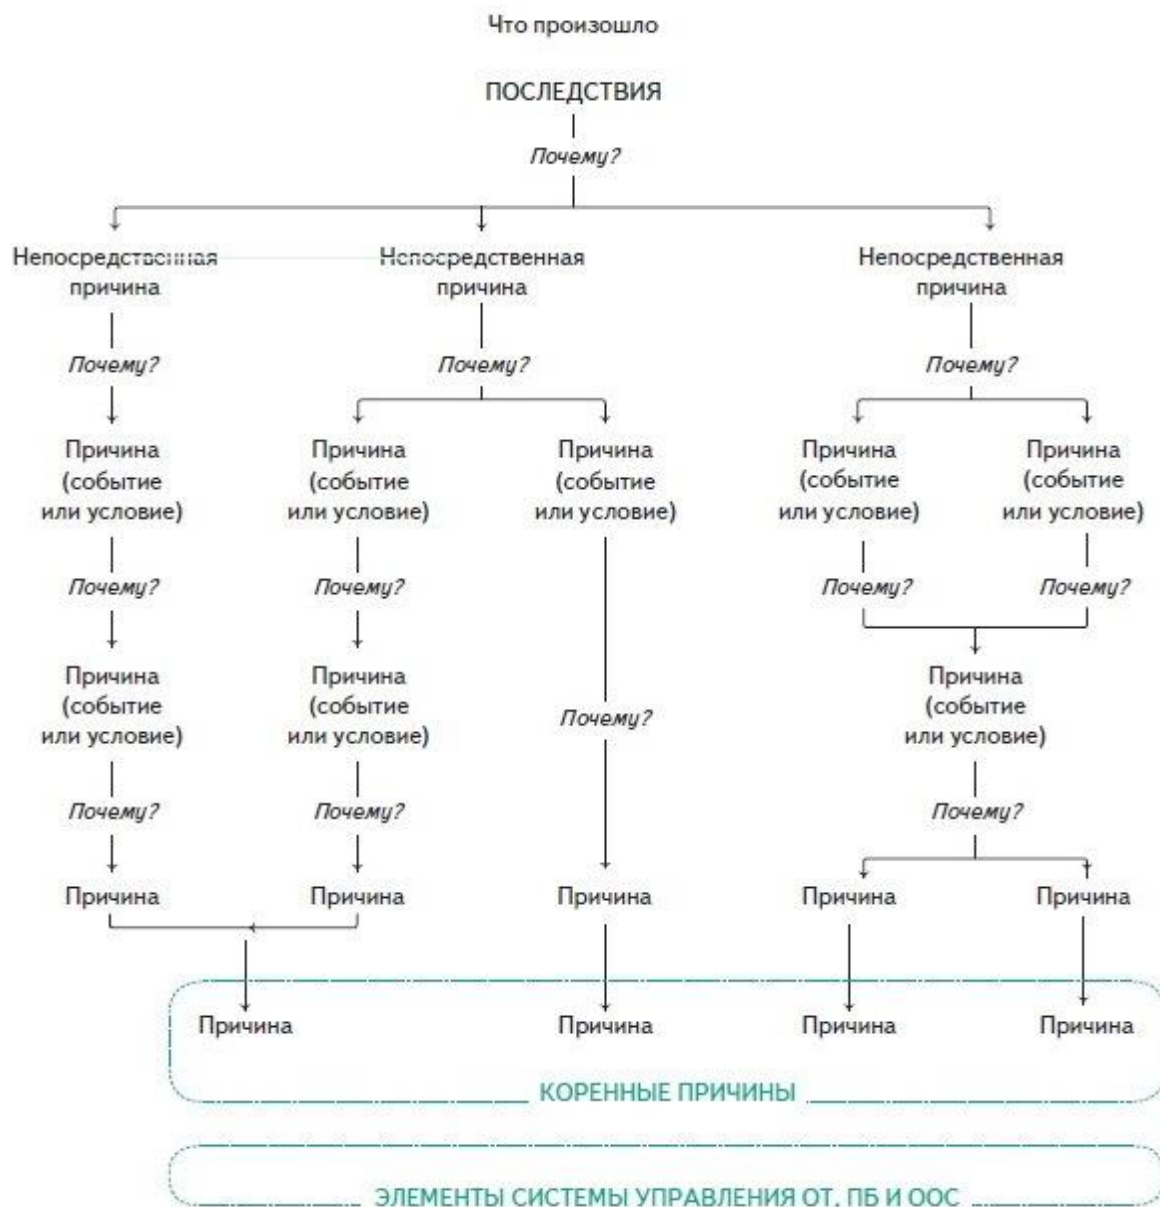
Что произошло

ПОСЛЕДСТВИЯ

Почему?

Непосредственная причина

Непосредственная причина

Непосредственная причина

Почему?

Почему?

Почему?

Причина (событие или условие)

Причина (событие или условие)

Причина (событие или условие)

Причина (событие или условие)

Причина (событие или условие)

Почему?

Почему?

Почему?

Почему?

Причина (событие или условие)

Причина (событие или условие)

Почему?

Причина (событие или условие)

Почему?

Почему?

Почему?

Причина

Причина

Причина

Причина

Причина

Причина

Причина

Причина

Причина

КОРЕННЫЕ ПРИЧИНЫ

ЭЛЕМЕНТЫ СИСТЕМЫ УПРАВЛЕНИЯ ОТ, ПБ И ООС